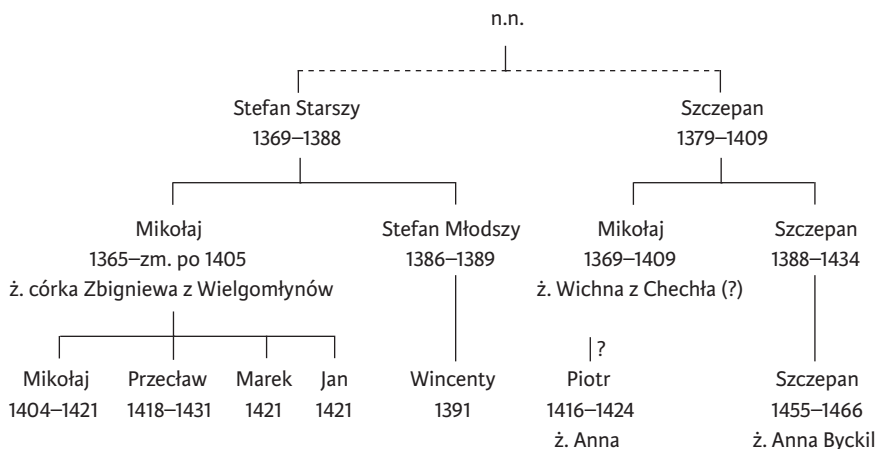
n.n.

Stefan Starszy
1369–1388

Szczepan
1379–1409

Mikołaj
1365–zm. po 1405
ż. córka Zbigniewa z Wielgomłynów

Stefan Młodszy
1386–1389

Mikołaj
1369–1409
ż. Wichna z Chechła (?)

Szczepan
1388–1434

Mikołaj
1404–1421

Przecław
1418–1431

Marek
1421

Jan
1421

Wincenty
1391

?

Piotr
1416–1424
ż. Anna

Szczepan
1455–1466
ż. Anna Byckil